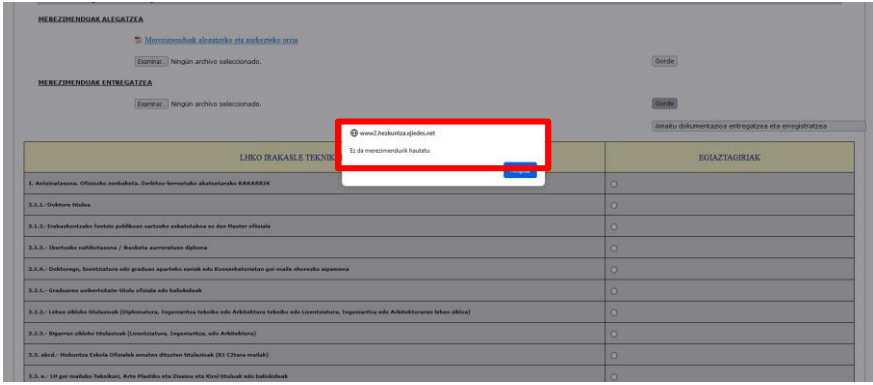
MEREZIMENDUAK ALEGATZEA

Merezimenduak alegatzeko eta zuzentzeko orria

Examinar... Ningún archivo seleccionado.

Gorde

MEREZIMENDUAK ENTREGATZEA

Examinar... Ningún archivo seleccionado.

Gorde

Amaitu dokumentazioa entregatzea eta erregistratzea

www2.hezkuntza.ejiedes.net

Ez da merezimendurik hautatu

Aceptar

| LHKO IRAKASLE TEKNIK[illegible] | EGIAZTAGIRIAK |
|---|---|
| 1. Antzinatasuna. Ofiziozko zenbaketa. Zerbitzu-lerroetako akatsetarako BAKARRIK | |
| 3.1.1.- Doktore titulua | |
| 3.1.2.- Irakaskuntzako funtzio publikoan sartzeko eskatutakoa ez den Master ofiziala | |
| 3.1.3.- Ikertzeko nahikotasuna / Ikasketa aurreratuen diploma | |
| 3.1.4.- Doktorego, Lizentziatura edo graduan apartekko sariak edo Kontserbatorioetan goi-maila ohorezko aipamena | |
| 3.2.- Graduaren unibertsitate-titulo ofiziala edo baliokideak | |
| 3.2.2.- Lehen zikloko titulazioak (Diplomatura, Ingeniaritza teknikoa edo Arkitektura teknikoa edo Lizentziatura, Ingeniaritza edo Arkitekturaren lehen zikloa) | |
| 3.2.3.- Bigarren zikloko titulazioak (Lizentziatura, Ingeniaritza, edo Arkitektura) | |
| 3.3. abcd.- Hizkuntza Eskola Ofizialek ematen dituzten titulazioak (B1 C2tara mailak) | |
| 3.3. e.- Lh goi-mailako Teknikari, Arte Plastiko eta Diseinu eta Kirol tituluak edo baliokideak | |